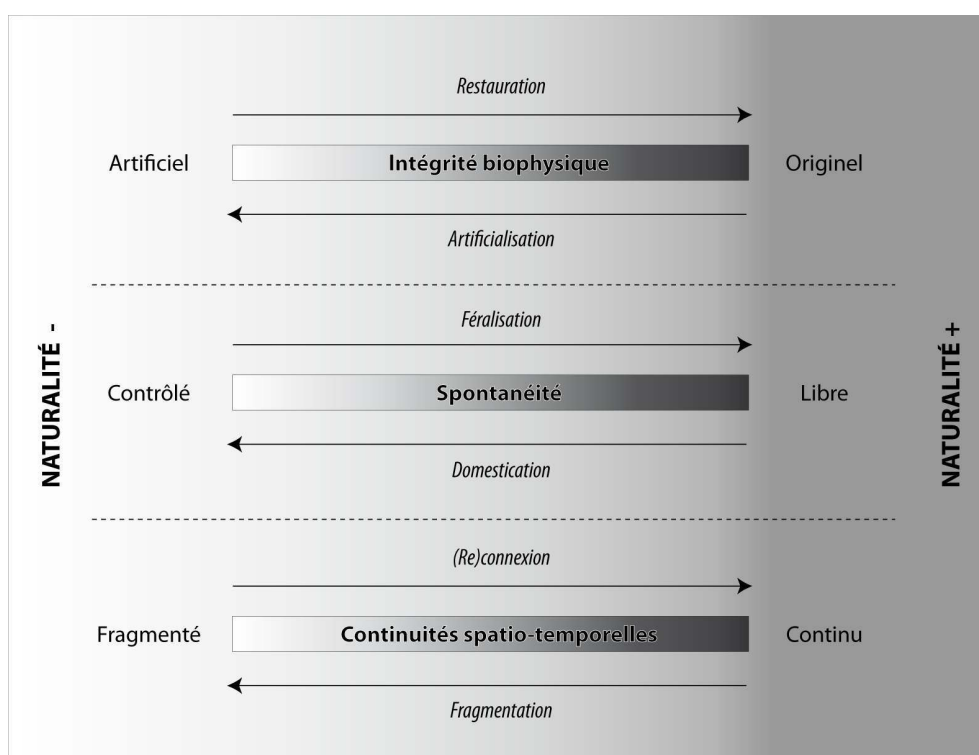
NATURALITÉ -

NATURALITÉ +

Restauration

Artificiel Intégrité biophysique Originel

Artificialisation

Féralisation

Contrôlé Spontanéité Libre

Domestication

(Re)connexion

Fragmenté Continuités spatio-temporelles Continu

Fragmentation